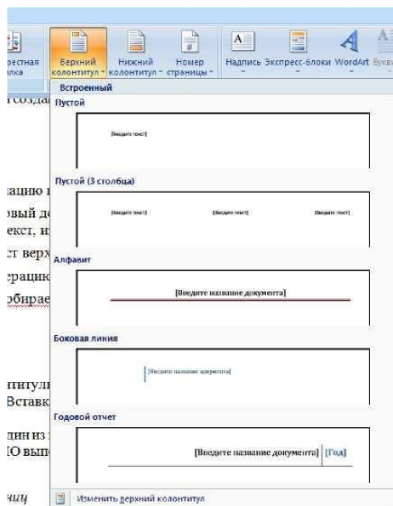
рестная ылка

Верхний колонтитул

Нижний колонтитул

Номер страницы

Надпись

Экспресс-блоки

WordArt

Букв

Встроенный

Пустой

[Введите текст]

Пустой (3 столбца)

[Введите текст]

[Введите текст]

[Введите текст]

Алфавит

[Введите название документа]

Боковая линия

[Введите название документа]

Годовой отчет

[Введите название документа]

[Год]

Изменить верхний колонтитул

создан

ацию

овый до

екст, и

т верх

ерацию

бирае

нтитул

Вставк

дин из

О выпо

чиу